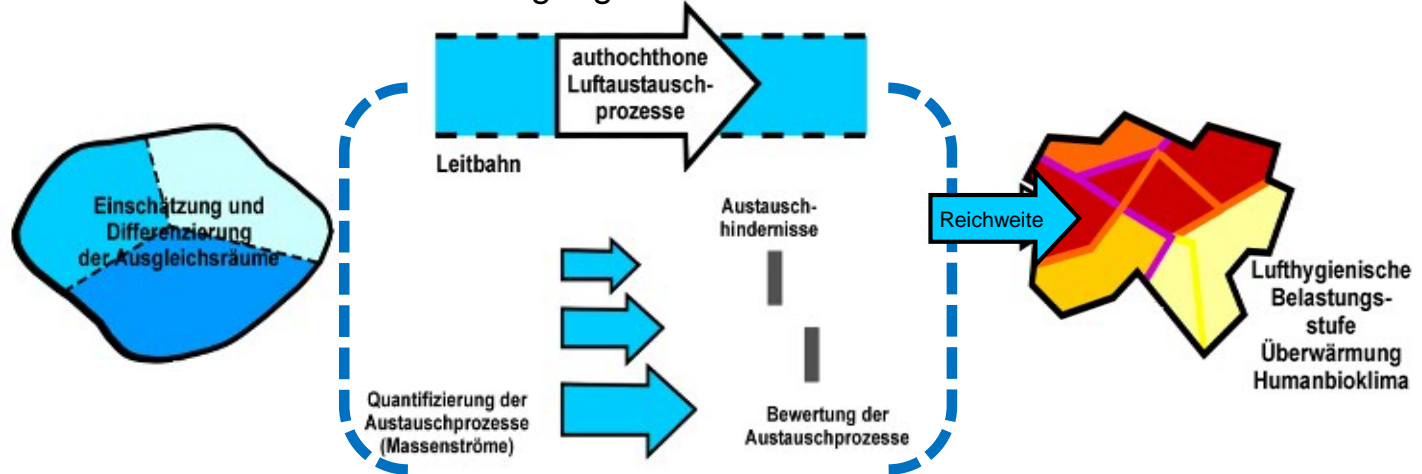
authochthone Luftaustauschprozesse

Leitbahn

Einschätzung und Differenzierung der Ausgleichsräume

Austauschhindernisse

Reichweite

Lufthygienische Belastungsstufe Überwärmung Humanbioklima

Quantifizierung der Austauschprozesse (Massenströme)

Bewertung der Austauschprozesse